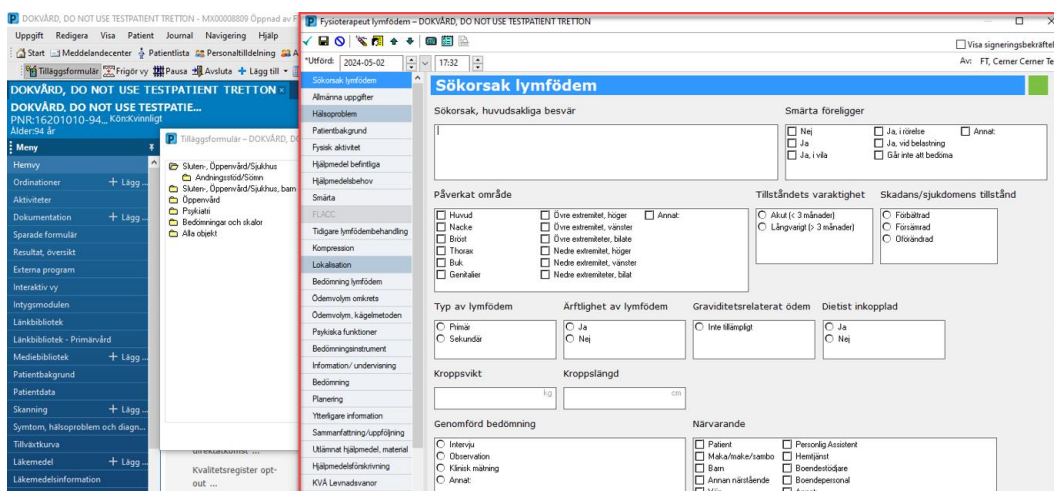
DOKVÅRD, DO NOT USE TESTPATIENT TRETTON - MX00008809 Öppnad av F
Uppgift Redigera Visa Patient Journal Navigering Hjälp
Start Meddelandecenter Patientlista Personaltilldelning A
Tilläggsformulär Frigör vy Pausa Avsluta Lägg till
DOKVÅRD, DO NOT USE TESTPATIENT TRETTON
DOKVÅRD, DO NOT USE TESTPATIE...
PNR:16201010-94... Kön:Kvinnligt
Ålder:94 år
Meny
Hemvy
Ordinationer + Lägg ...
Aktiviteter
Dokumentation + Lägg ...
Sparade formulär
Resultat, översikt
Externa program
Interaktiv vy
Intygsmodulen
Länkbibliotek
Länkbibliotek - Primärvård
Mediebibliotek + Lägg ...
Patientbakgrund
Patientdata
Skanning + Lägg ...
Symtom, hälsoproblem och diagn...
Tillväxtkurva
Läkemedel + Lägg ...
Läkemedelsinformation

Tilläggsformulär - DOKVÅRD, DO
Sluten-, Öppenvård/Sjukhus
Andningsstöd/Sömn
Sluten-, Öppenvård/Sjukhus, barn
Öppenvård
Psykiatri
Bedömningar och skalor
Alla objekt

direktadkomst ...
Kvalitetsregister opt-out ...

Fysioterapeut lymfödem - DOKVÅRD, DO NOT USE TESTPATIENT TRETTON
Visa signeringsbekräftel
*Utförd: 2024-05-02 17:32
Av: FT, Cerner Cerner Te

Sökorsak lymfödem
Allmänna uppgifter
Hälsoproblem
Patientbakgrund
Fysisk aktivitet
Hjälpmedel befintliga
Hjälpmedelsbehov
Smärta
FLACC
Tidigare lymfödembehandling
Kompression
Lokalisation
Bedömning lymfödem
Ödemvolym omkrets
Ödemvolym, kägelmetoden
Psykiska funktioner
Bedömningsinstrument
Information/ undervisning
Bedömning
Planering
Ytterligare information
Sammanfattning/uppföljning
Utlämnat hjälpmedel, material
Hjälpmedelsförskrivning
KVÅ Levnadsvanor

Sökorsak lymfödem

Sökorsak, huvudsakliga besvär

Smärta föreligger
Nej
Ja
Ja, i vila
Ja, i rörelse
Ja, vid belastning
Går inte att bedöma
Annat:

Påverkat område
Huvud
Nacke
Bröst
Thorax
Buk
Genitalier
Övre extremitet, höger
Övre extremitet, vänster
Övre extremiteter, bilat
Nedre extremitet, höger
Nedre extremitet, vänster
Nedre extremiteter, bilat
Annat:

Tillståndets varaktighet
Akut (< 3 månader)
Långvarigt (> 3 månader)

Skadans/sjukdomens tillstånd
Förbättrad
Försämrad
Oförändrad

Typ av lymfödem
Primär
Sekundär

Ärftlighet av lymfödem
Ja
Nej

Graviditetsrelaterat ödem
Inte tillämpligt

Dietist inkopplad
Ja
Nej

Kroppsvikt
kg

Kroppslängd
cm

Genomförd bedömning
Intervju
Observation
Klinisk mätning
Annat:

Närvarande
Patient
Maka/make/sambo
Barn
Annan närstående
Personlig Assistent
Hemtjänst
Boendestödjare
Boendepersonal